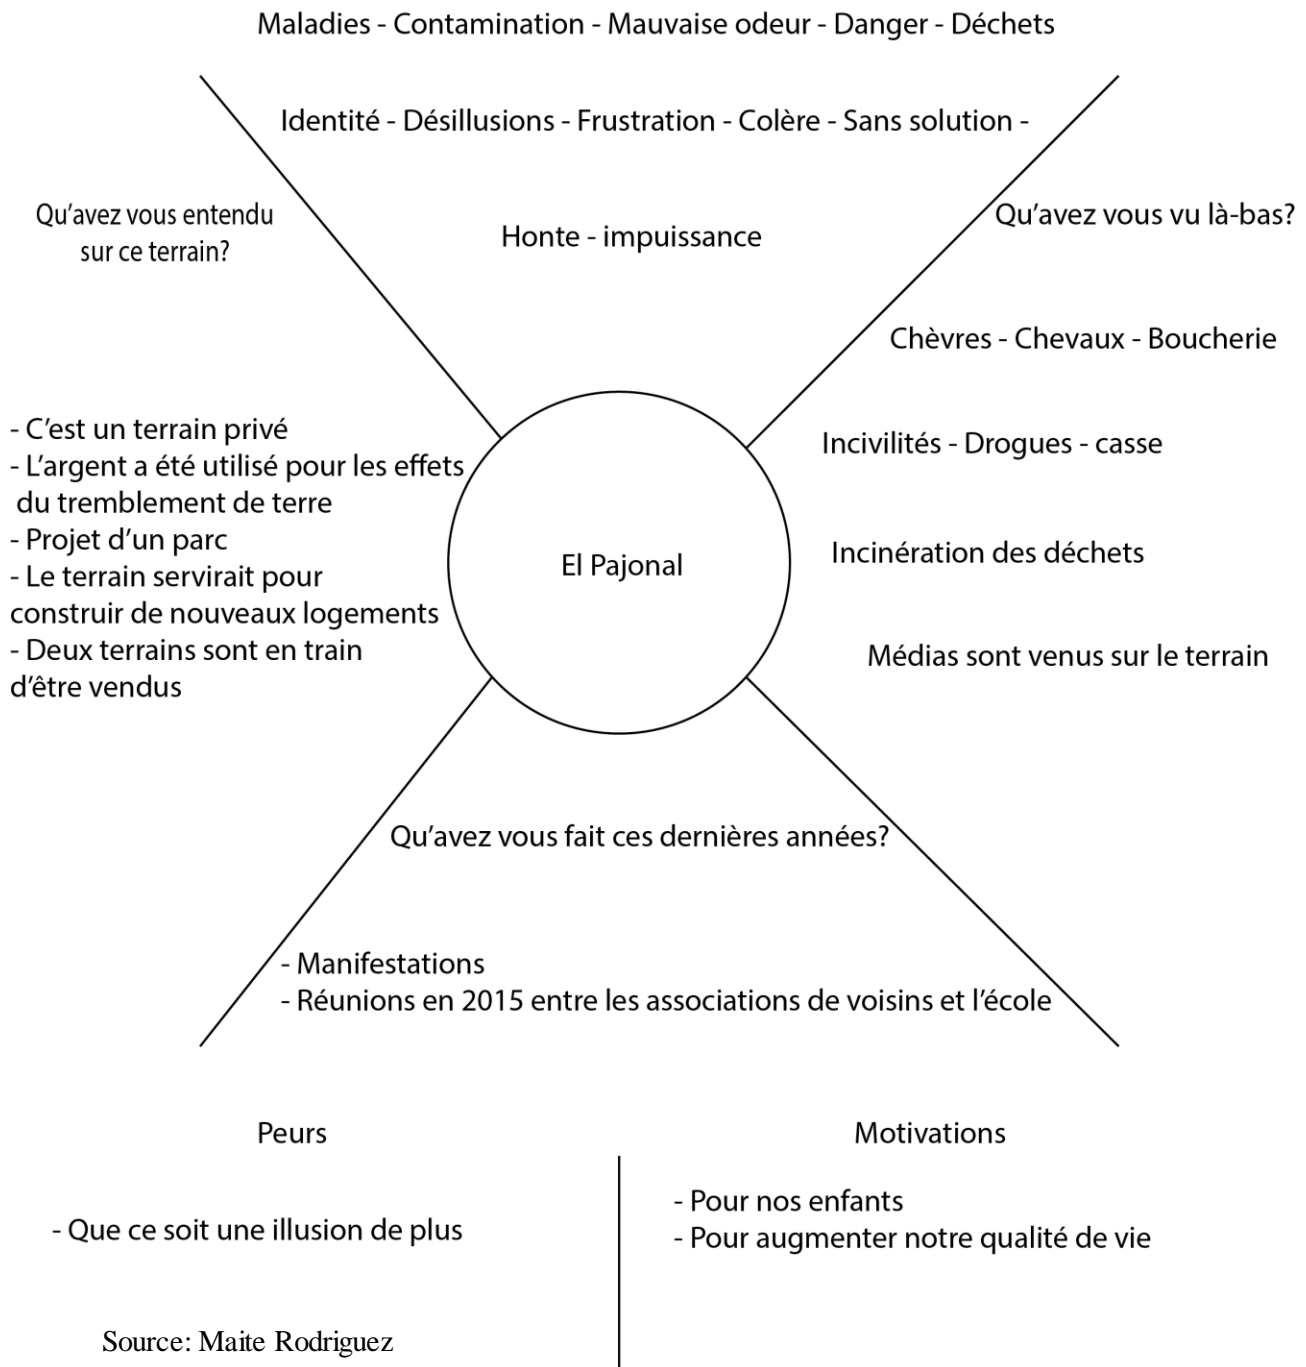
Maladies - Contamination - Mauvaise odeur - Danger - Déchets

Identité - Désillusions - Frustration - Colère - Sans solution -

Honte - impuissance

Qu'avez vous entendu sur ce terrain?

Qu'avez vous vu là-bas?

Chèvres - Chevaux - Boucherie

Incivilités - Drogues - casse

Incinération des déchets

Médias sont venus sur le terrain

- C'est un terrain privé
- L'argent a été utilisé pour les effets du tremblement de terre
- Projet d'un parc
- Le terrain servirait pour construir de nouveaux logements
- Deux terrains sont en train d'être vendus

El Pajonal

Qu'avez vous fait ces dernières années?

- Manifestations
- Réunions en 2015 entre les associations de voisins et l'école

Peurs

- Que ce soit une illusion de plus

Motivations

- Pour nos enfants
- Pour augmenter notre qualité de vie

Source: Maite Rodriguez